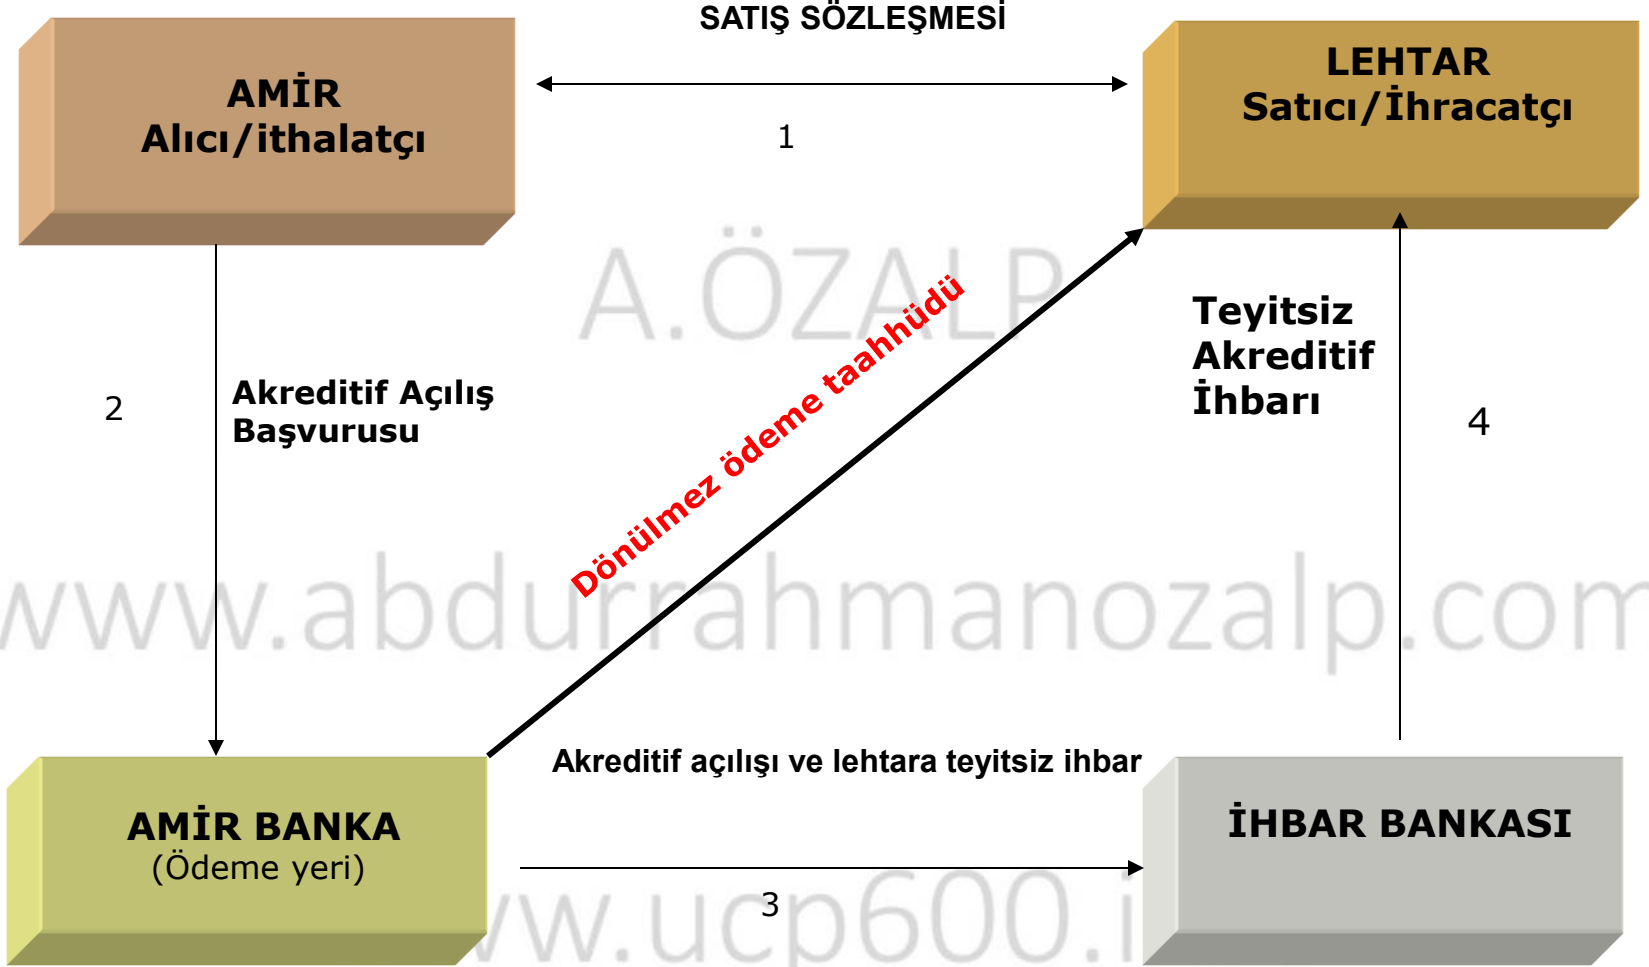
SATIŞ SÖZLEŞMESİ

AMİR
Alıcı/ithalatçı

1

LEHTAR
Satıcı/İhracatçı

A.ÖZALP

Dönülmez ödeme taahhüdü

Teyitsiz Akreditif İhbarı

2

Akreditif Açılış Başvurusu

4

www.abdurrahmanozalp.com

Akreditif açılışı ve lehtara teyitsiz ihbar

AMİR BANKA
(Ödeme yeri)

İHBAR BANKASI

3

www.ucp600.i